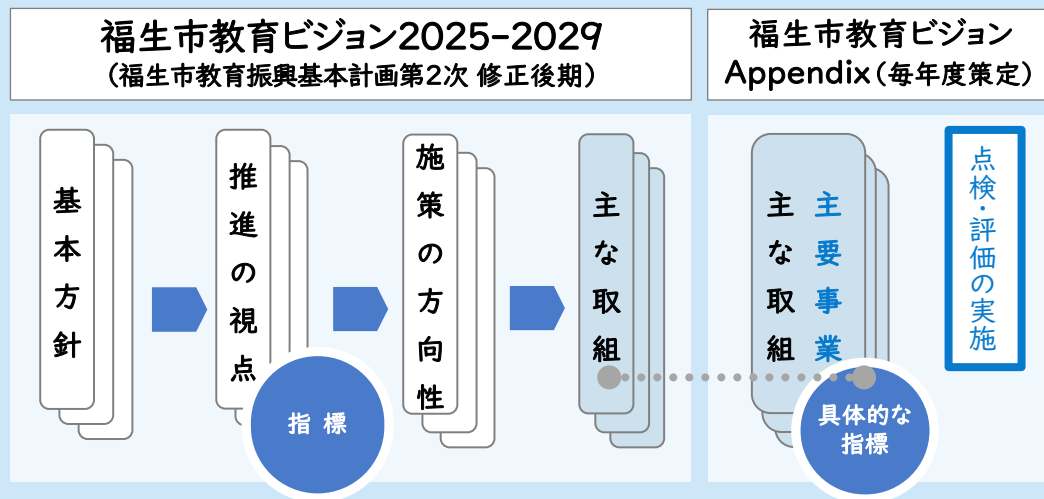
福生市教育ビジョン2025-2029
（福生市教育振興基本計画第2次 修正後期）

基本方針

推進の視点

指標

施策の方向性

主な取組

福生市教育ビジョン
Appendix（毎年度策定）

主な取組

主要事業

具体的な指標

点検・評価の実施